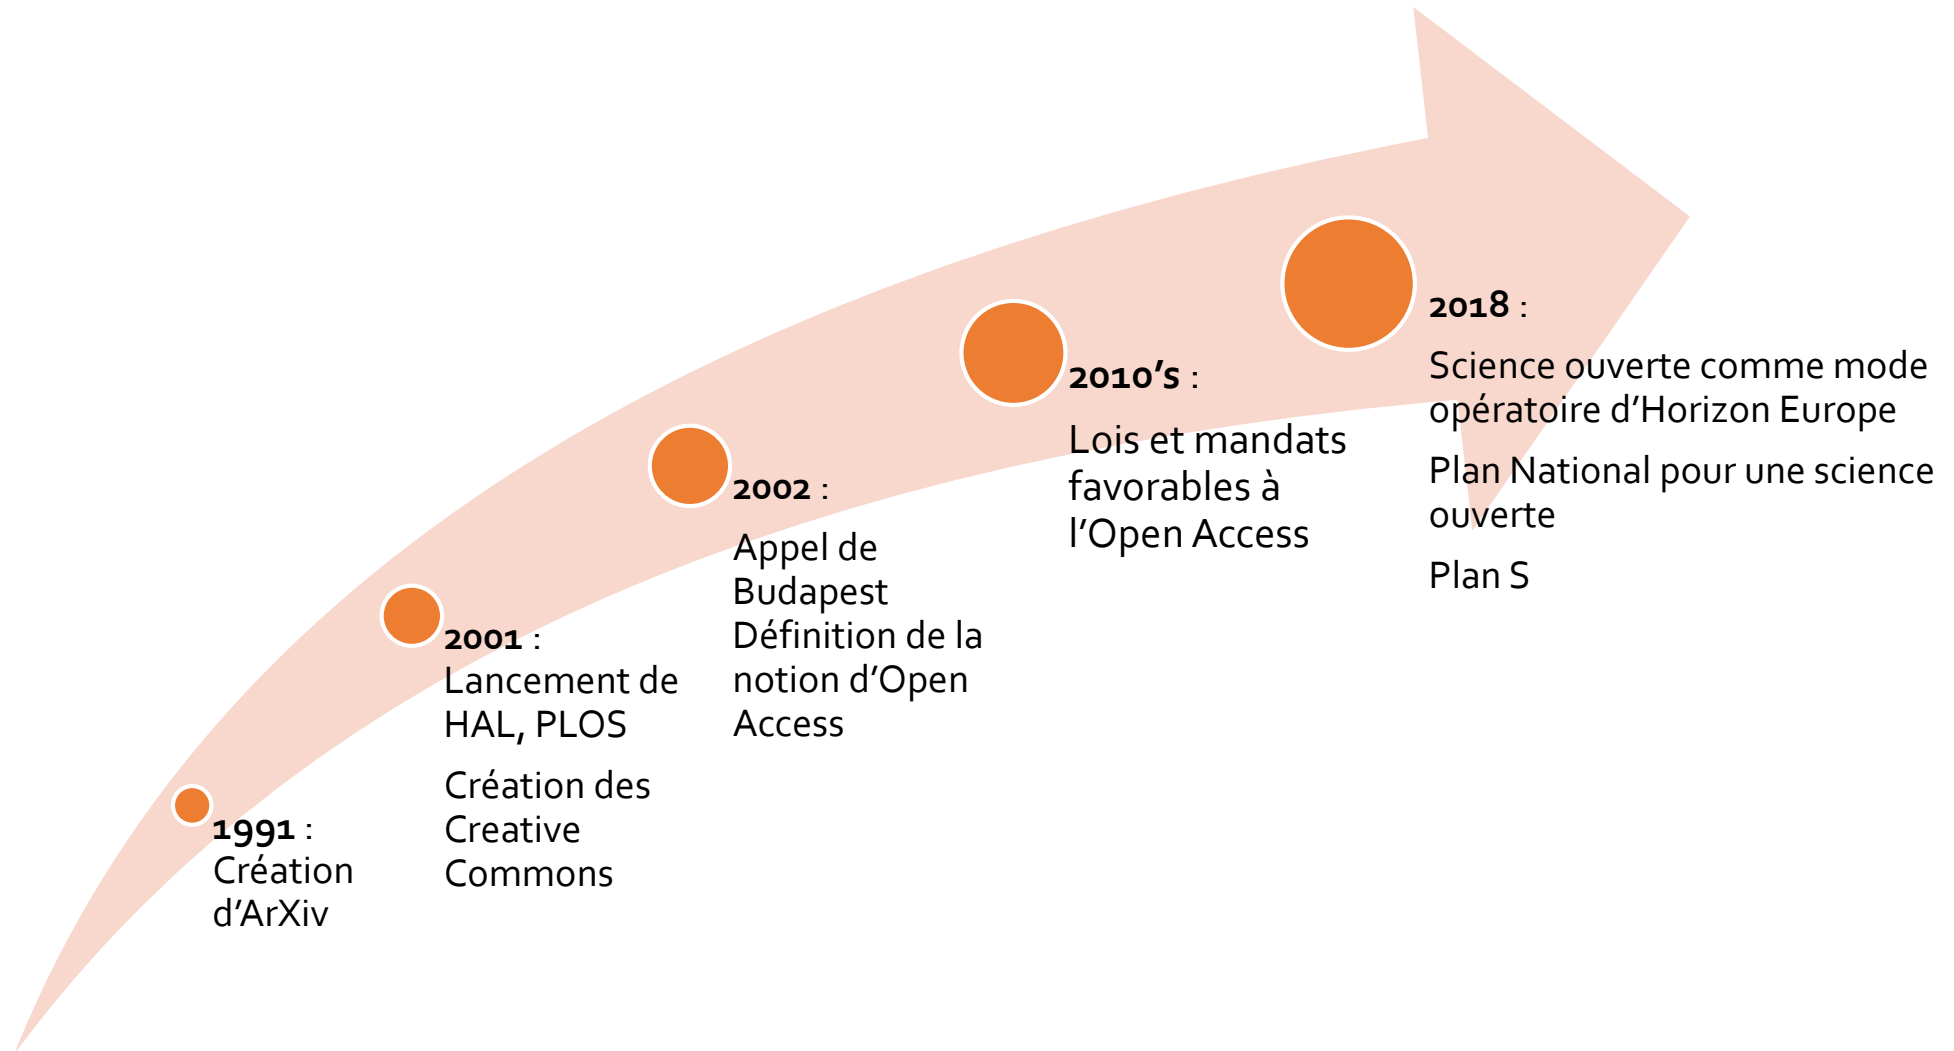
1991 : Création d’ArXiv

2001 : Lancement de HAL, PLOS

Création des Creative Commons

2002 : Appel de Budapest Définition de la notion d’Open Access

2010’s : Lois et mandats favorables à l’Open Access

2018 : Science ouverte comme mode opératoire d’Horizon Europe

Plan National pour une science ouverte

Plan S